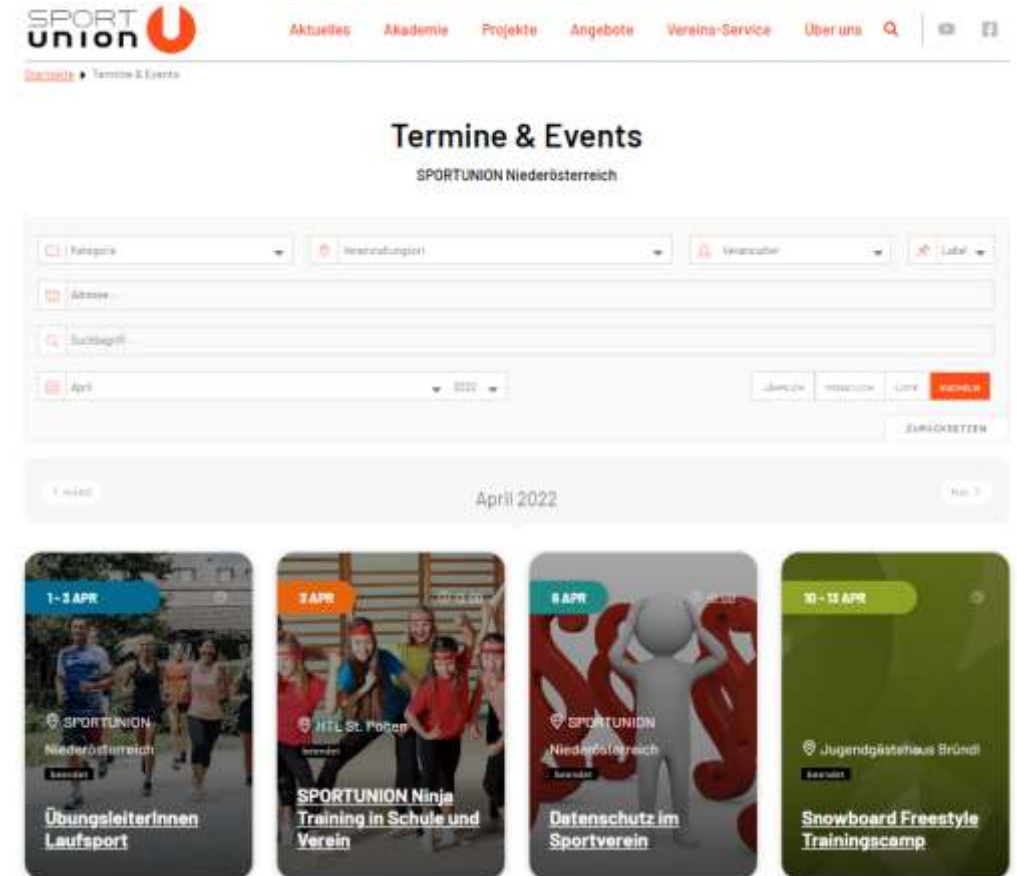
SPORT union

Aktuelles Akademie Projekte Angebote Vereins-Service Über uns

Startseite ▸ Termine & Events

Termine & Events

SPORTUNION Niederösterreich

Kategorie
Veranstaltungsort
Veranstalter
Label
Adresse
Suchbegriff
April
2022

Übersicht
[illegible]
Liste
Kacheln

ZURÜCKSETZEN

‹ März
April 2022
Mai ›

1 - 3 APR
SPORTUNION Niederösterreich
beendet
ÜbungsleiterInnen Laufsport

3 APR
HTL St. Pölten
beendet
SPORTUNION Ninja Training in Schule und Verein

6 APR
SPORTUNION Niederösterreich
beendet
Datenschutz im Sportverein

10 - 13 APR
Jugendgästehaus Bründl
beendet
Snowboard Freestyle Trainingscamp